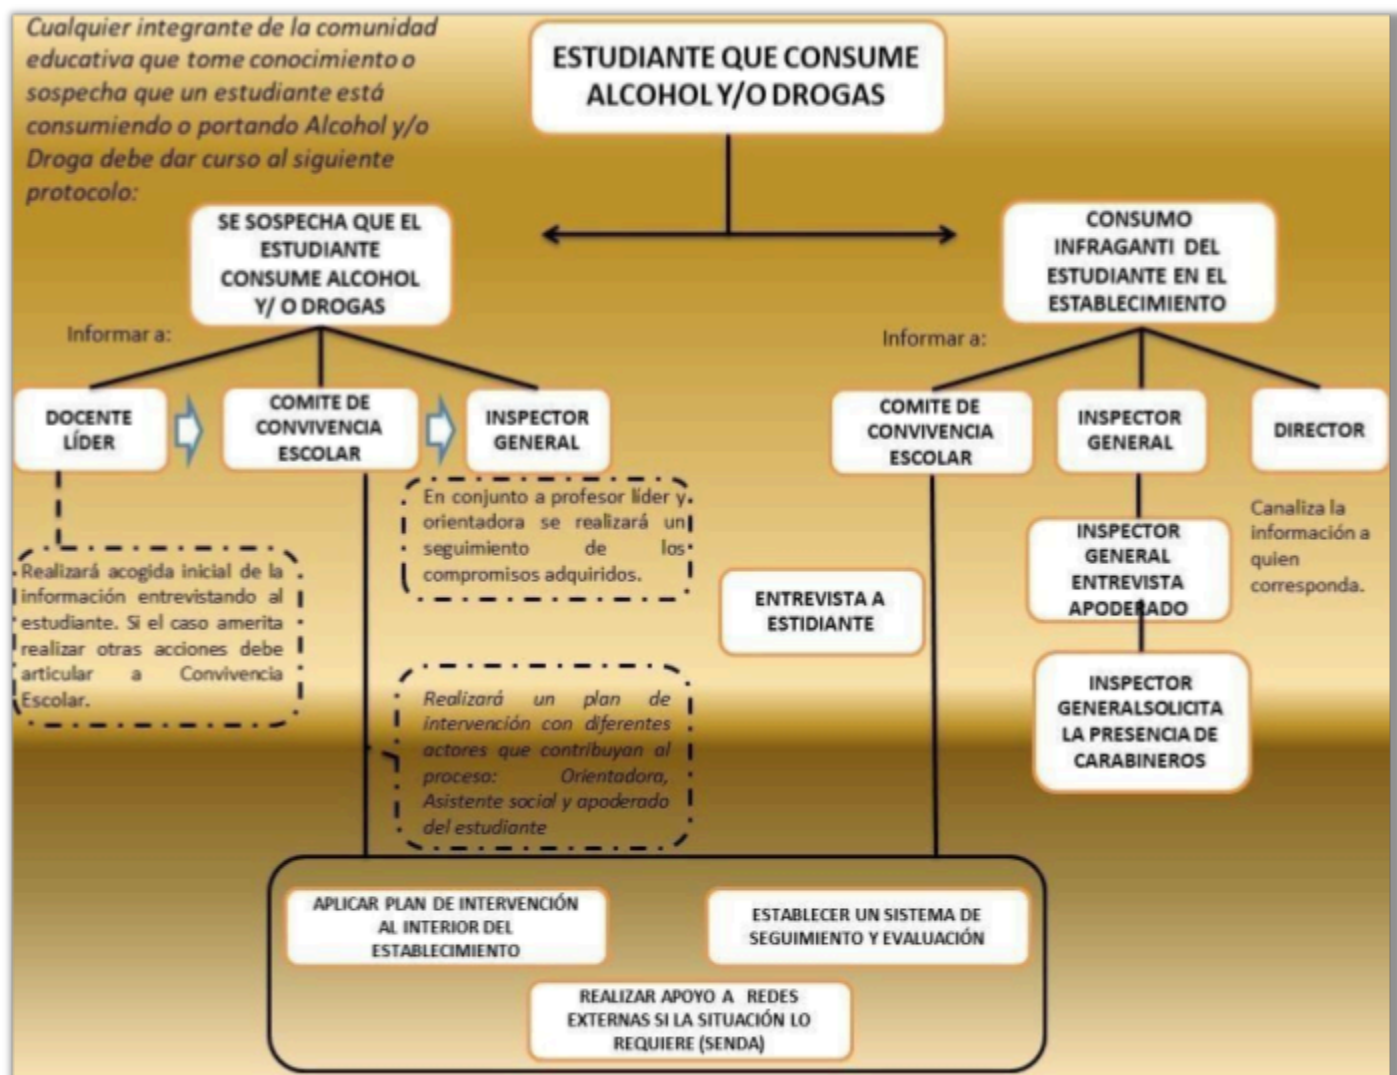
Cualquier integrante de la comunidad educativa que tome conocimiento o sospecha que un estudiante está consumiendo o portando Alcohol y/o Droga debe dar curso al siguiente protocolo:

ESTUDIANTE QUE CONSUME ALCOHOL Y/O DROGAS

SE SOSPECHA QUE EL ESTUDIANTE CONSUME ALCOHOL Y/ O DROGAS

Informar a:

DOCENTE LÍDER

COMITE DE CONVIVENCIA ESCOLAR

INSPECTOR GENERAL

Realizará acogida inicial de la información entrevistando al estudiante. Si el caso amerita realizar otras acciones debe articular a Convivencia Escolar.

En conjunto a profesor líder y orientadora se realizará un seguimiento de los compromisos adquiridos.

Realizará un plan de intervención con diferentes actores que contribuyan al proceso: Orientadora, Asistente social y apoderado del estudiante

CONSUMO INFRAGANTI DEL ESTUDIANTE EN EL ESTABLECIMIENTO

Informar a:

COMITE DE CONVIVENCIA ESCOLAR

INSPECTOR GENERAL

DIRECTOR

Canaliza la información a quien corresponda.

ENTREVISTA A ESTIDIANTE

INSPECTOR GENERAL ENTREVISTA APODERADO

INSPECTOR GENERALSOLICITA LA PRESENCIA DE CARABINEROS

APLICAR PLAN DE INTERVENCIÓN AL INTERIOR DEL ESTABLECIMIENTO

ESTABLECER UN SISTEMA DE SEGUIMIENTO Y EVALUACIÓN

REALIZAR APOYO A REDES EXTERNAS SI LA SITUACIÓN LO REQUIERE (SENDA)